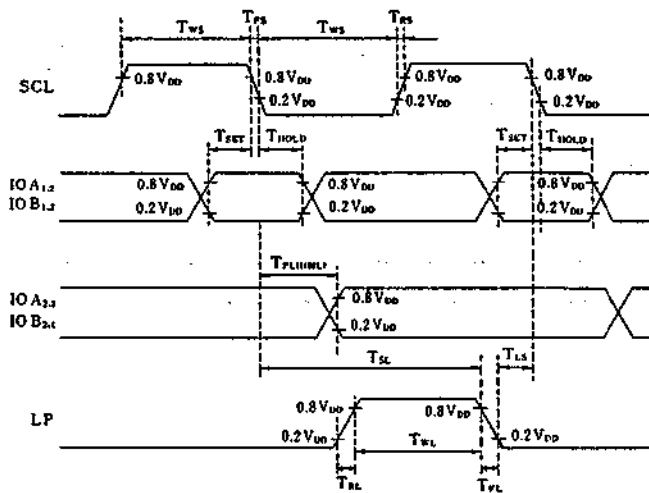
$T_{WS}$
$T_{FS}$
$T_{WS}$
$T_{RS}$

SCL
$0.8V_{DD}$
$0.8V_{DD}$
$0.2V_{DD}$
$0.8V_{DD}$
$0.2V_{DD}$
$0.8V_{DD}$
$0.2V_{DD}$

$T_{SET}$
$T_{HOLD}$
$T_{SET}$
$T_{HOLD}$

IO $A_{1,2}$
IO $B_{1,2}$
$0.8V_{DD}$
$0.2V_{DD}$
$0.8V_{DD}$
$0.2V_{DD}$
$0.8V_{DD}$
$0.2V_{DD}$

$T_{PLH(HL)}$

IO $A_{3,4}$
IO $B_{3,4}$
$0.8V_{DD}$
$0.2V_{DD}$

$T_{SL}$
$T_{LS}$

LP
$0.8V_{DD}$
$0.2V_{DD}$
$0.8V_{DD}$
$T_{WL}$
$0.2V_{DD}$
$T_{RL}$
$T_{FL}$